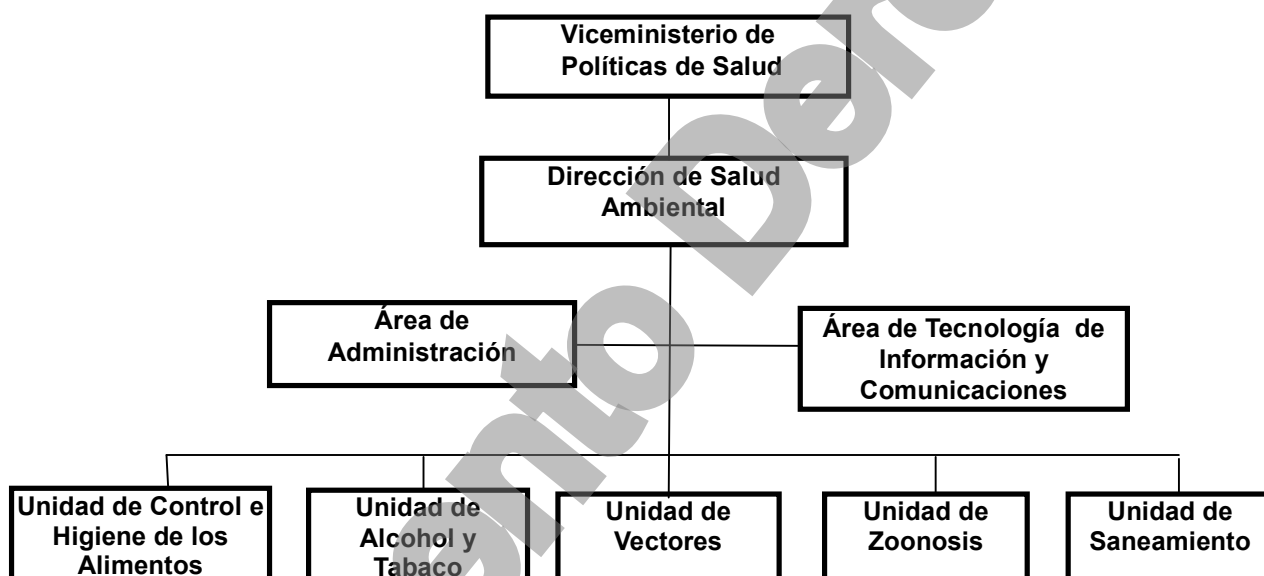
Viceministerio de Políticas de Salud

Dirección de Salud Ambiental

Área de Administración

Área de Tecnología de Información y Comunicaciones

Unidad de Control e Higiene de los Alimentos

Unidad de Alcohol y Tabaco

Unidad de Vectores

Unidad de Zoonosis

Unidad de Saneamiento